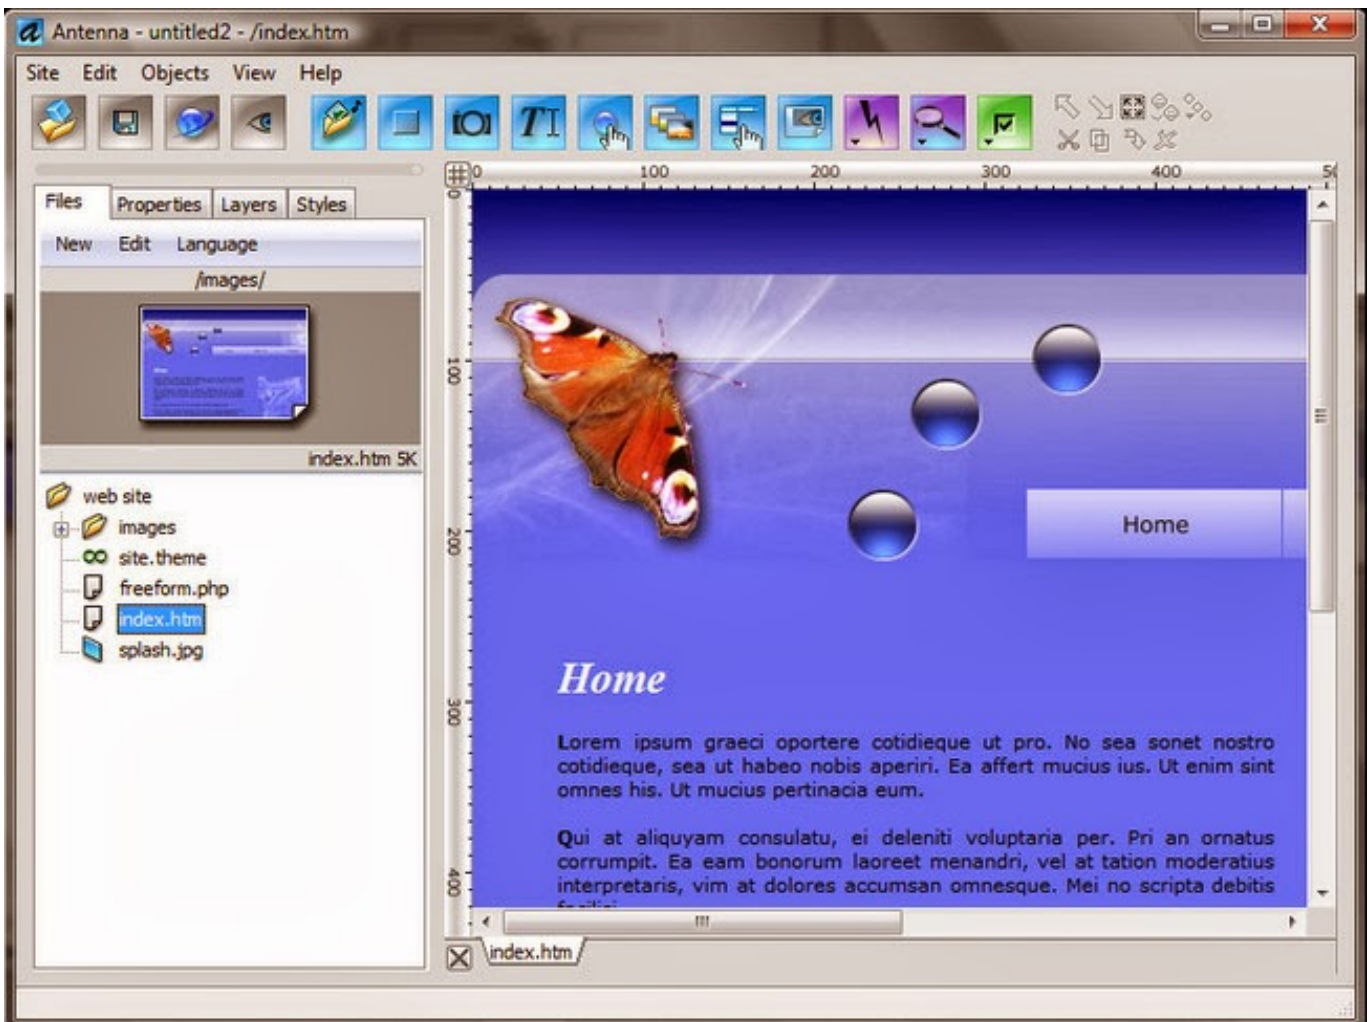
Antenna - untitled2 - /index.htm

Site Edit Objects View Help

Files Properties Layers Styles

New Edit Language

/images/

index.htm 5K

web site
images
site.theme
freeform.php
index.htm
splash.jpg

0 100 200 300 400

100 200 300 400

Home

Home

Lorem ipsum graeci oportere cotidieque ut pro. No sea sonet nostro cotidieque, sea ut habeo nobis aperiri. Ea affert mucius ius. Ut enim sint omnes his. Ut mucius pertinacia eum.

Qui at aliquyam consulatu, ei deleniti voluptaria per. Pri an ornatus corrumpit. Ea eam bonorum laoreet menandri, vel at tation moderatius interpretaris, vim at dolores accumsan omnesque. Mei no scripta debitis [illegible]

index.htm